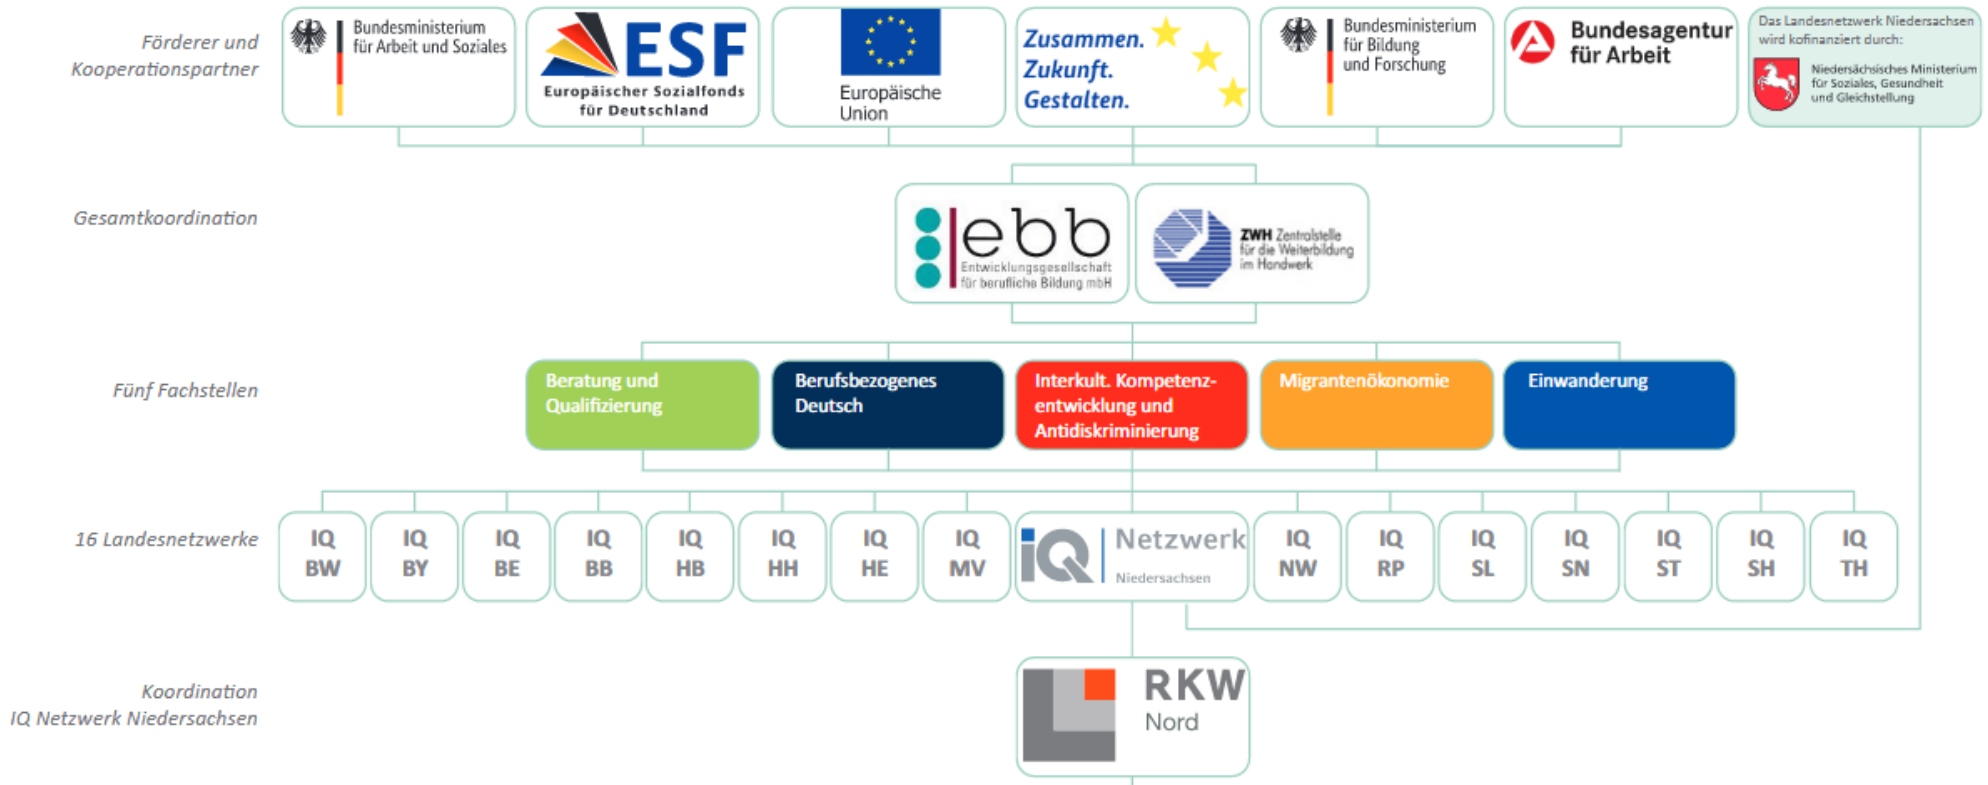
Förderer und Kooperationspartner

Bundesministerium für Arbeit und Soziales

ESF Europäischer Sozialfonds für Deutschland

Europäische Union

Zusammen. Zukunft. Gestalten.

Bundesministerium für Bildung und Forschung

Bundesagentur für Arbeit

Das Landesnetzwerk Niedersachsen wird kofinanziert durch:
Niedersächsisches Ministerium für Soziales, Gesundheit und Gleichstellung

Gesamtkoordination

ebb Entwicklungsgesellschaft für berufliche Bildung mbH

ZWH Zentralstelle für die Weiterbildung im Handwerk

Fünf Fachstellen

Beratung und Qualifizierung

Berufsbezogenes Deutsch

Interkult. Kompetenzentwicklung und Antidiskriminierung

Migrantenökonomie

Einwanderung

16 Landesnetzwerke

IQ BW

IQ BY

IQ BE

IQ BB

IQ HB

IQ HH

IQ HE

IQ MV

IQ Netzwerk Niedersachsen

IQ NW

IQ RP

IQ SL

IQ SN

IQ ST

IQ SH

IQ TH

Koordination IQ Netzwerk Niedersachsen

RKW Nord